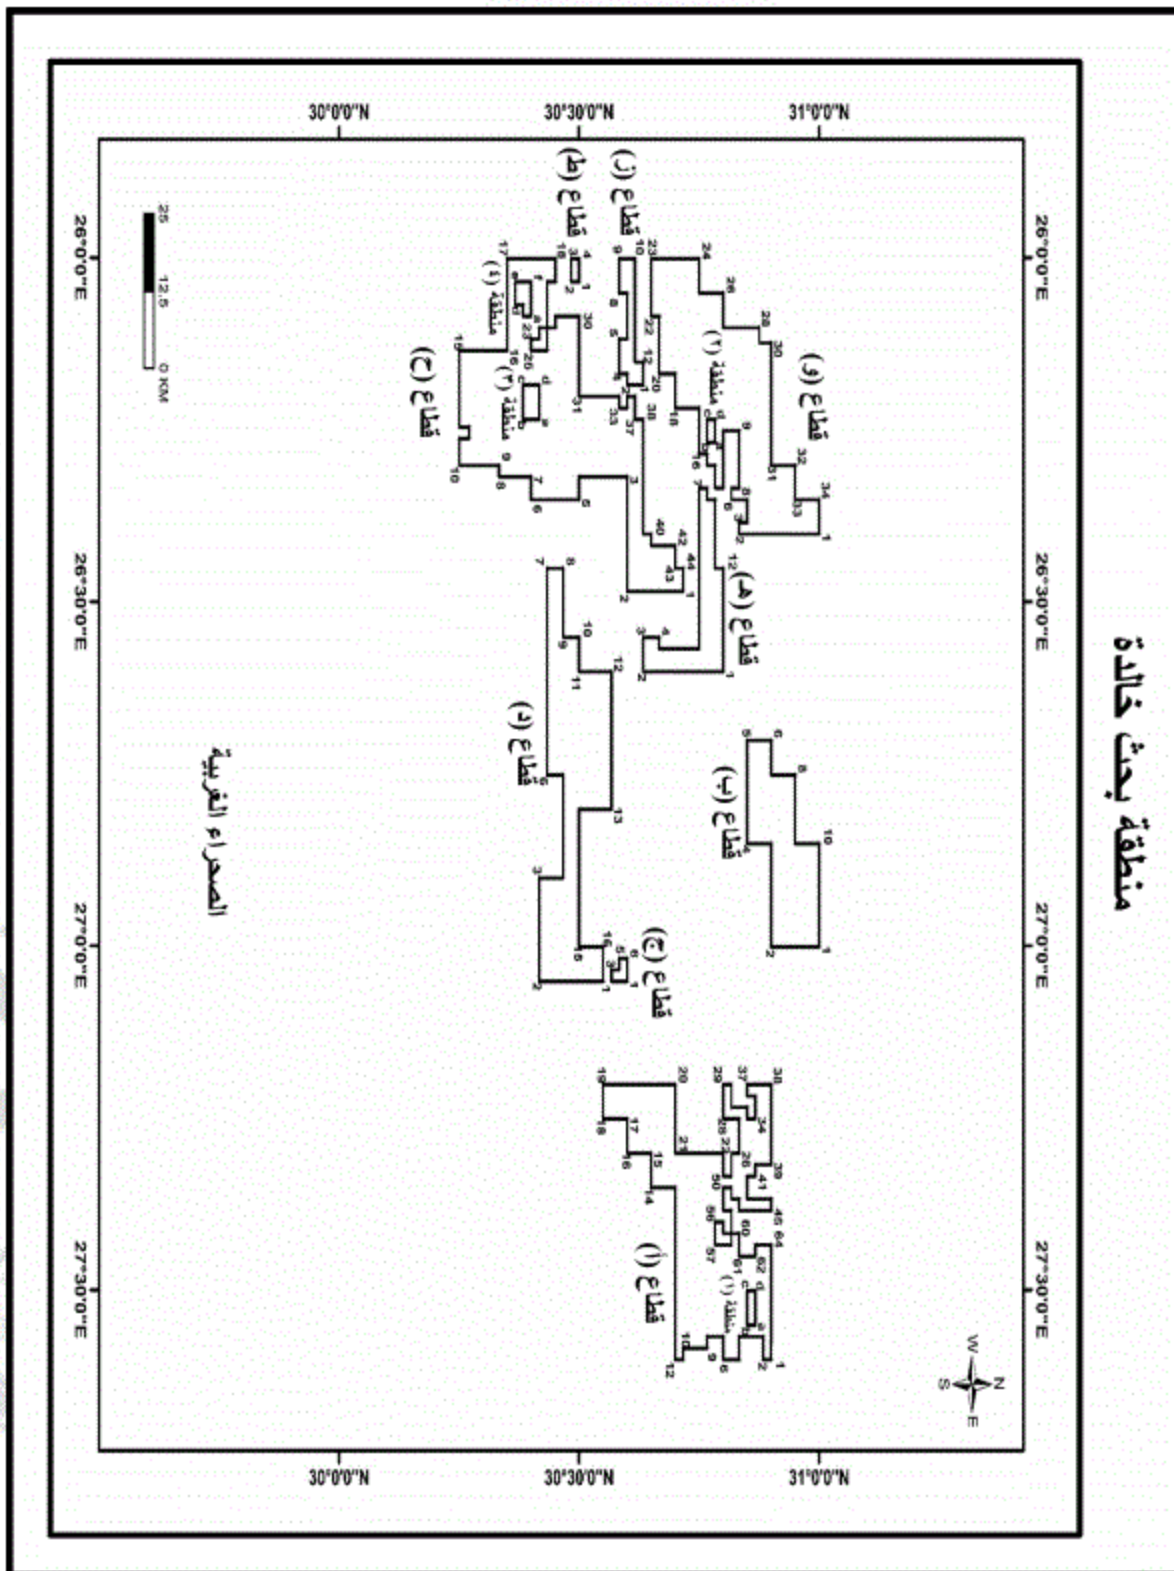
منطقة بحث خالدة

30°0'0"N
30°30'0"N
31°0'0"N

26°0'0"E
26°30'0"E
27°0'0"E
27°30'0"E

قطاع (أ)
قطاع (ب)
قطاع (ج)
قطاع (د)
قطاع (هـ)
قطاع (و)
قطاع (ح)
قطاع (ط)
قطاع (ل)

منطقة (١)
منطقة (٢)
منطقة (٣)
منطقة (٤)

الصحراء الغربية

0 KM
12.5
25

N
S
E
W